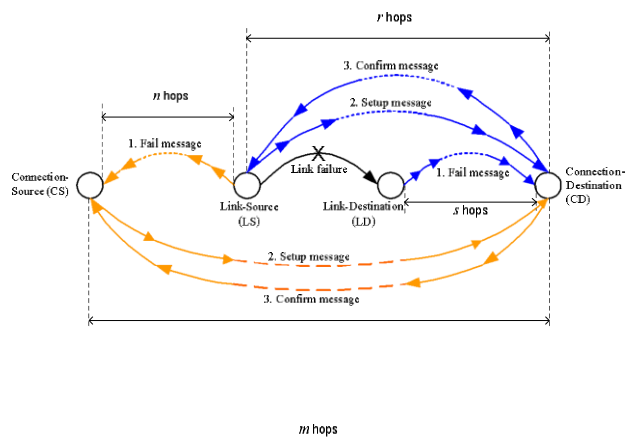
r hops

3. Confirm message

n hops

2. Setup message

1. Fail message

Connection-Source (CS)

Link failure

1. Fail message

Connection-Destination (CD)

Link-Source (LS)

Link-Destination (LD)

s hops

2. Setup message

3. Confirm message

m hops